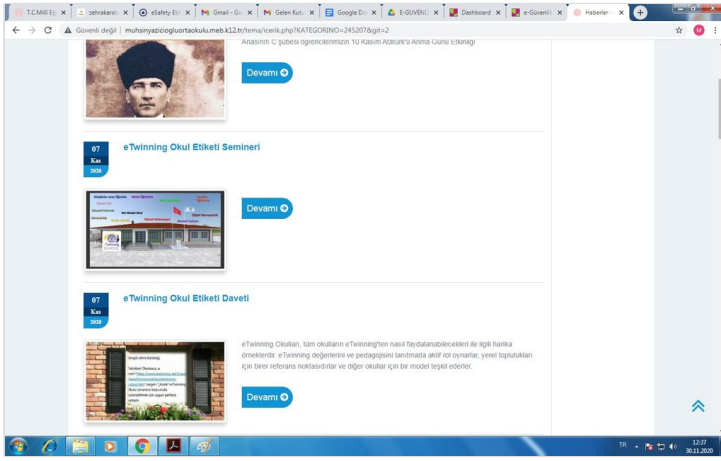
T.C.Millî Eğ | zehrakaratı | eSafety Eti | Gmail - Ge | Gelen Kutu | Google Do | E-GÜVENL | Dashboard | e-Güvenlik | Haberler

Güvenli değil | muhsinyaziciogluortaokulu.meb.k12.tr/tema/icerik.php?KATEGORINO=245207&git=2

Anasınıfı C şubesi öğrencilerimizin 10 Kasım Atatürk'ü Anma Günü Etkinliği

Devamı

07 Kas 2020

eTwinning Okul Etiketi Semineri

Devamı

07 Kas 2020

eTwinning Okul Etiketi Daveti

eTwinning Okulları, tüm okulların eTwinning'ten nasıl faydalanabilecekleri ile ilgili harika örneklerdir. eTwinning değerlerini ve pedagojisini tanıtmada aktif rol oynarlar, yerel toplulukları için birer referans noktasıdırlar ve diğer okullar için bir model teşkil ederler.

Devamı

TR 12:37 30.11.2020